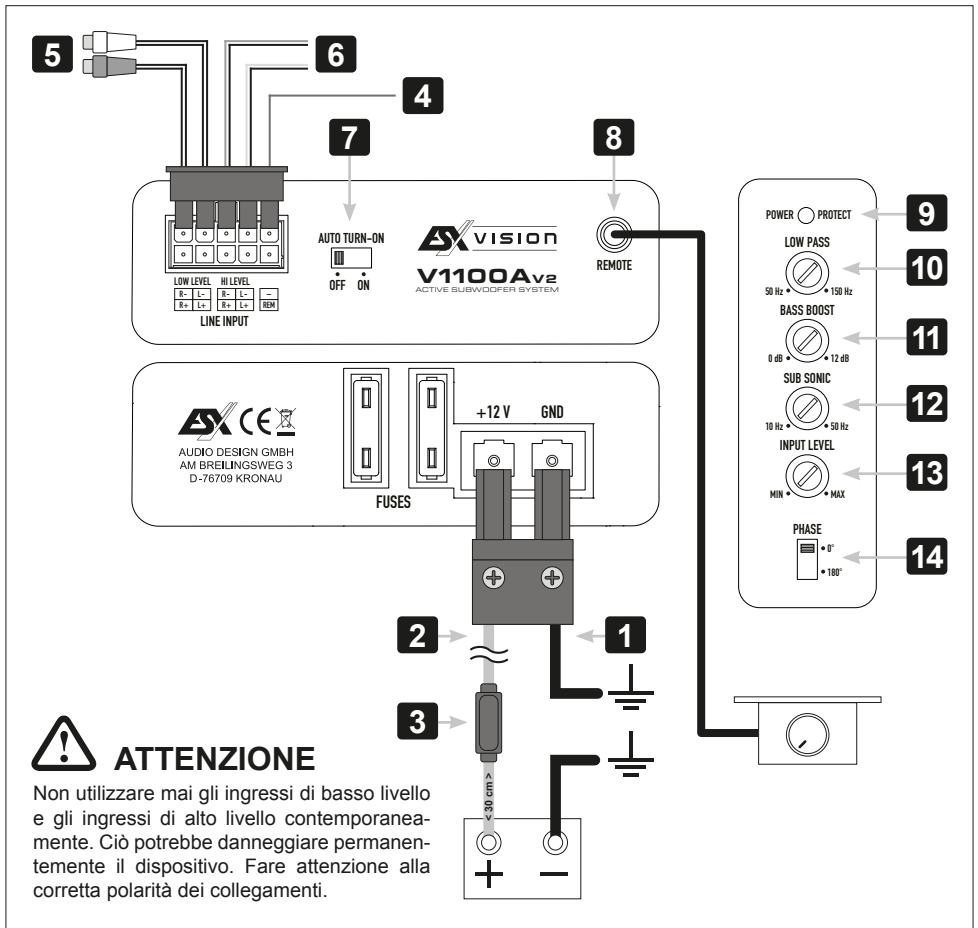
5
6
4
7
8
AUTO TURN-ON
OFF ON
VISION
V1100Av2
ACTIVE SUBWOOFER SYSTEM
REMOTE
LOW LEVEL HI LEVEL
R- L- R- L- –
R+ L+ R+ L+ REM
LINE INPUT

POWER PROTECT 9
LOW PASS
50 Hz 150 Hz 10
BASS BOOST
0 dB 12 dB 11
SUB SONIC
10 Hz 50 Hz 12
INPUT LEVEL
MIN MAX 13
PHASE
0°
180° 14

CE
AUDIO DESIGN GMBH
AM BREILINGSWEG 3
D-76709 KRONAU
FUSES
+12 V GND
2
1
3
< 30 cm >

ATTENZIONE
Non utilizzare mai gli ingressi di basso livello e gli ingressi di alto livello contemporaneamente. Ciò potrebbe danneggiare permanentemente il dispositivo. Fare attenzione alla corretta polarità dei collegamenti.

+ –